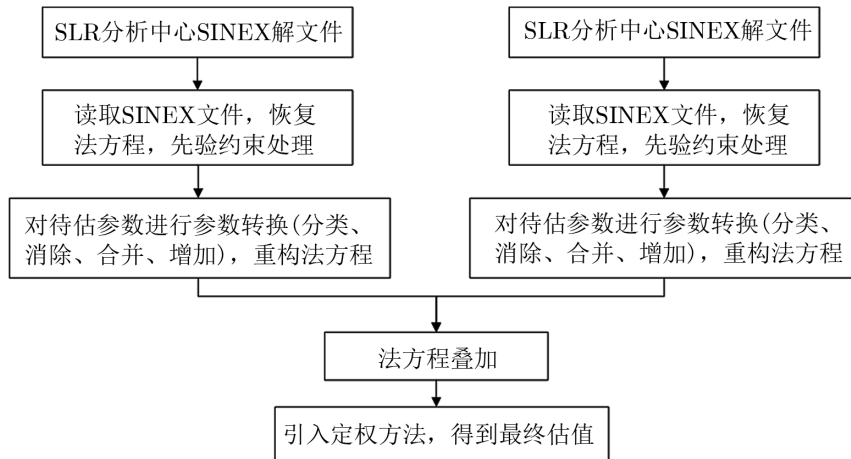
SLR分析中心SINEX解文件

SLR分析中心SINEX解文件

读取SINEX文件，恢复法方程，先验约束处理

读取SINEX文件，恢复法方程，先验约束处理

对待估参数进行参数转换(分类、消除、合并、增加)，重构法方程

对待估参数进行参数转换(分类、消除、合并、增加)，重构法方程

法方程叠加

引入定权方法，得到最终估值